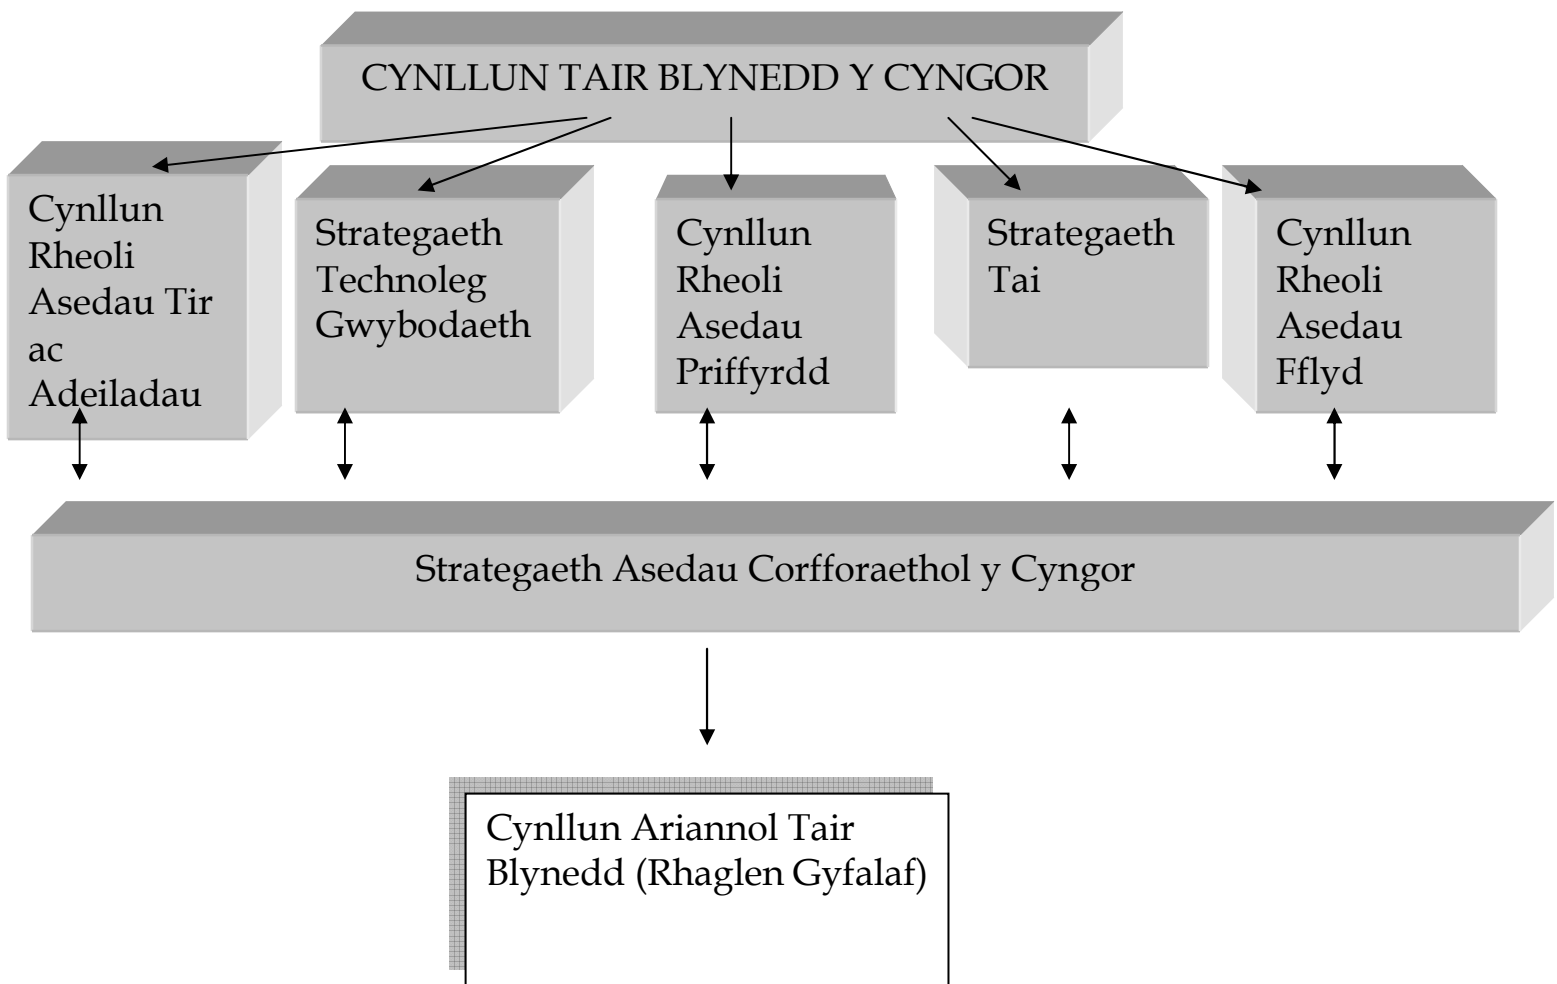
CYNLLUN TAIR BLYNEDD Y CYNGOR

Cynllun Rheoli Asedau Tir ac Adeiladau

Strategaeth Technoleg Gwybodaeth

Cynllun Rheoli Asedau Priffyrdd

Strategaeth Tai

Cynllun Rheoli Asedau Fflyd

Strategaeth Asedau Corfforaethol y Cyngor

Cynllun Ariannol Tair Blynedd (Rhaglen Gyfalaf)